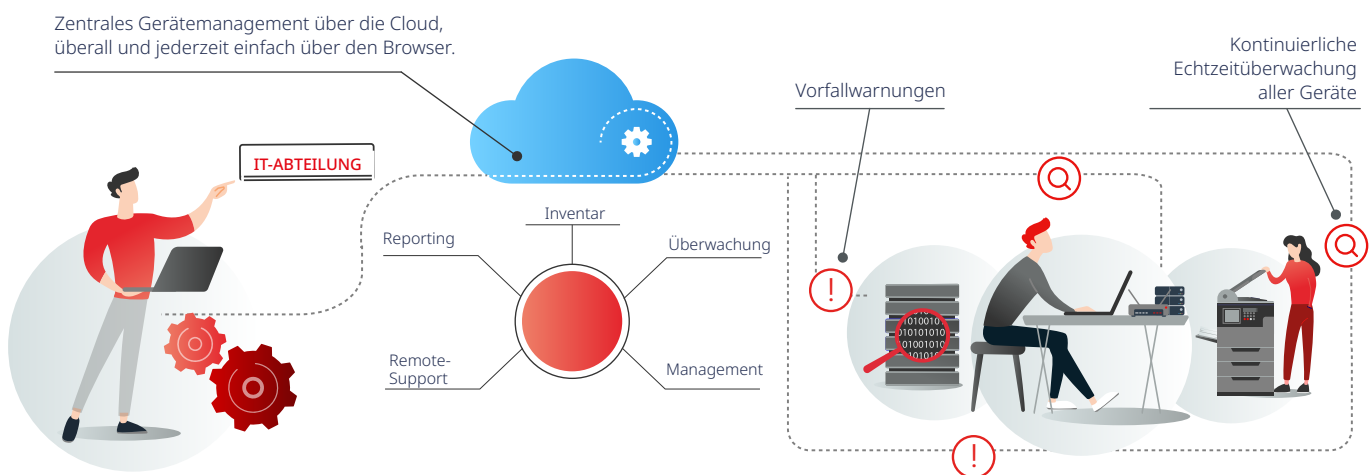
Zentrales Gerätemanagement über die Cloud, überall und jederzeit einfach über den Browser.

IT-ABTEILUNG

Inventar

Reporting

Überwachung

Remote-Support

Management

Vorfallwarnungen

Kontinuierliche Echtzeitüberwachung aller Geräte

!

!

01001010
01010101
01001010
010101